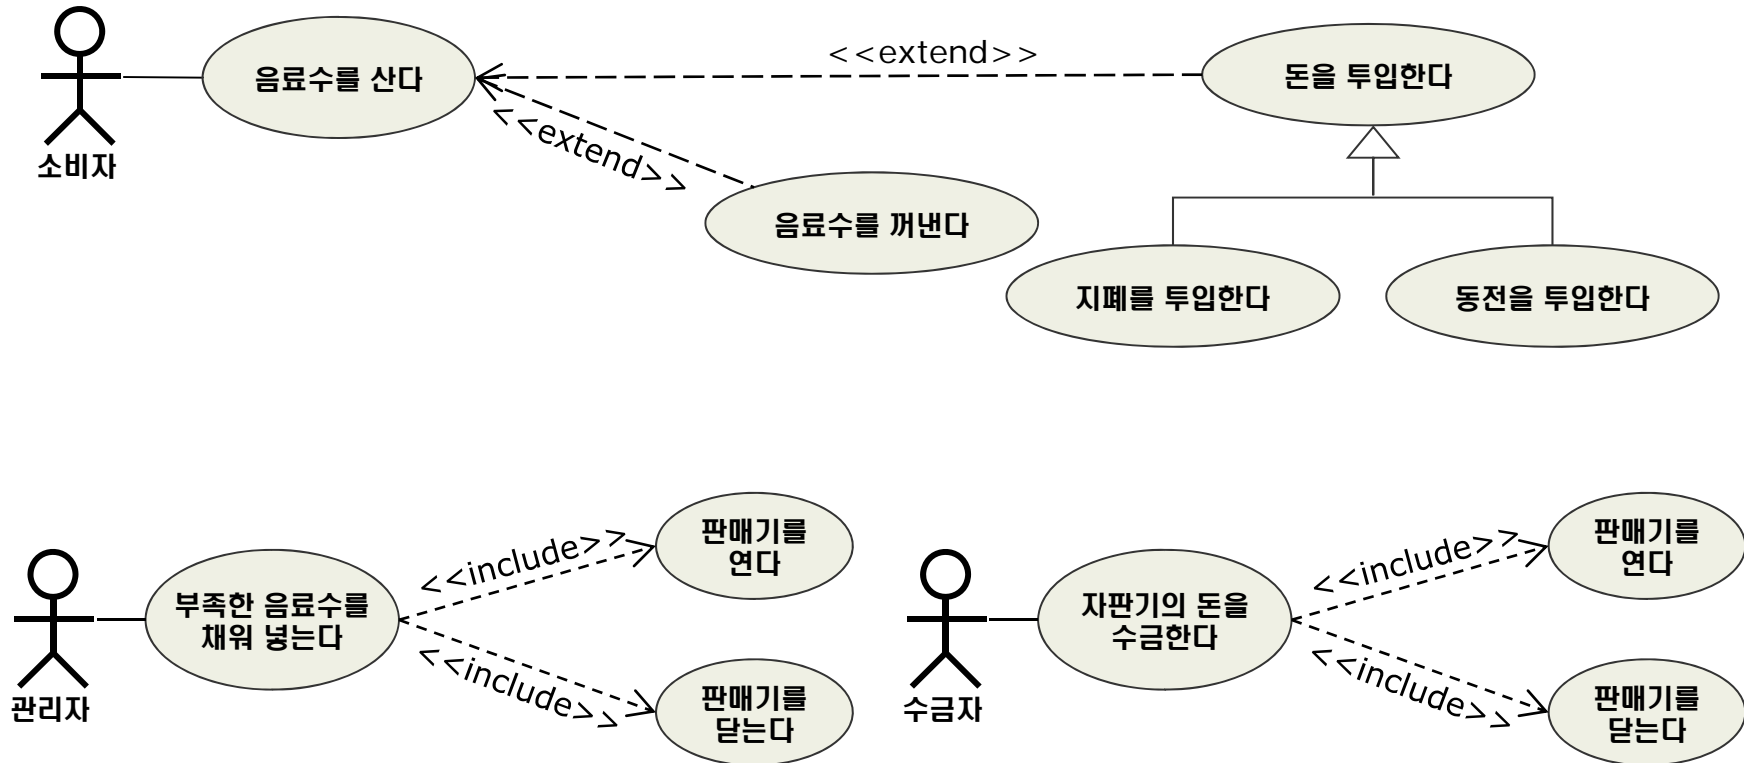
소비자

음료수를 산다

<<extend>>

돈을 투입한다

<<extend>>

음료수를 꺼낸다

지폐를 투입한다

동전을 투입한다

관리자

부족한 음료수를 채워 넣는다

<<include>>

판매기를 연다

<<include>>

판매기를 닫는다

수금자

자판기의 돈을 수금한다

<<include>>

판매기를 연다

<<include>>

판매기를 닫는다